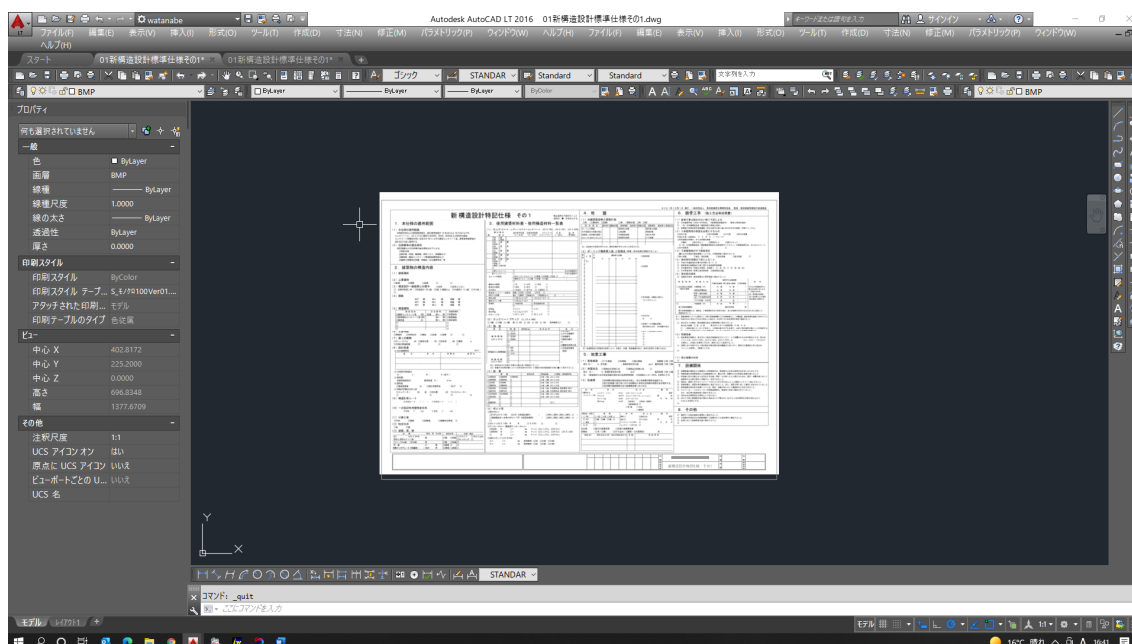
watanabe

Autodesk AutoCAD LT 2016 01新構造設計標準仕様その1.dwg

キーワードまたは語句を入力

サインイン

ファイル(F) 編集(E) 表示(V) 挿入(I) 形式(O) ツール(T) 作成(D) 寸法(N) 修正(M) パラメトリック(P) ウィンドウ(W) ヘルプ(H) ファイル(F) 編集(E) 表示(V) 挿入(I) 形式(O) ツール(T) 作成(D) 寸法(N) 修正(M) パラメトリック(P) ウィンドウ(W) ヘルプ(H)

スタート

01新構造設計標準仕様その1*

01新構造設計標準仕様その1*

ゴシック

STANDAR

Standard

Standard

文字列を入力

BMP

ByLayer

ByLayer

ByLayer

ByColor

BMP

プロパティ

何も選択されていません

一般

| 色 | ByLayer |
|---|---|
| 画層 | BMP |
| 線種 | ByLayer |
| 線種尺度 | 1.0000 |
| 線の太さ | ByLayer |
| 透過性 | ByLayer |
| 厚さ | 0.0000 |

印刷スタイル

| 印刷スタイル | ByColor |
|---|---|
| 印刷スタイル テーブ... | S_モノクロ100Ver01.... |
| アタッチされた印刷... | モデル |
| 印刷テーブルのタイプ | 色従属 |

ビュー

| 中心 X | 402.8172 |
|---|---|
| 中心 Y | 225.2000 |
| 中心 Z | 0.0000 |
| 高さ | 696.8348 |
| 幅 | 1377.6709 |

その他

| 注釈尺度 | 1:1 |
|---|---|
| UCS アイコン オン | はい |
| 原点に UCS アイコン | いいえ |
| ビューポートごとの U... | いいえ |
| UCS 名 | |

新構造設計特記仕様 その1

1 本仕様の適用範囲

2 建築物の構造内容

3 使用構造材料等・使用構造材料一覧

4 地盤

5 地業工事

6 鉄筋工事

7 鉄骨工事

8 その他

Y

X

STANDAR

コマンド: _quit

ここにコマンドを入力

モデル

レイアウト1

モデル

1:1

16°C 晴れ

16:41